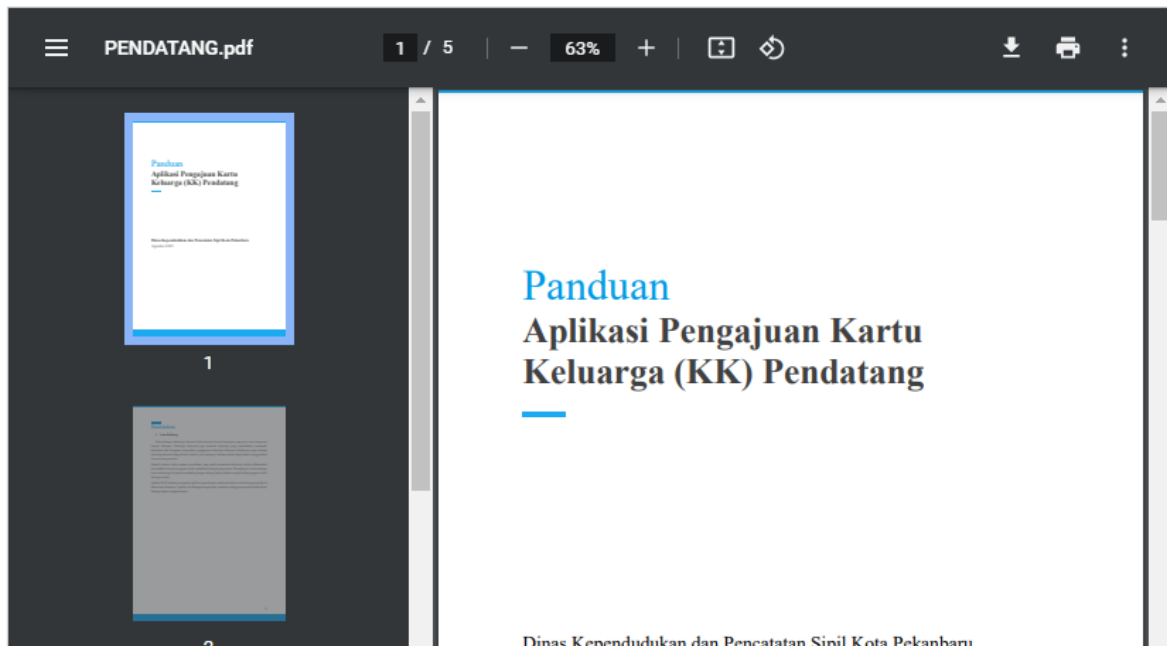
PENDATANG.pdf

1 / 5

63%

Panduan
Aplikasi Pengajuan Kartu Keluarga (KK) Pendatang

1

Panduan
Aplikasi Pengajuan Kartu Keluarga (KK) Pendatang

Dinas Kependudukan dan Pencatatan Sipil Kota Pekanbaru